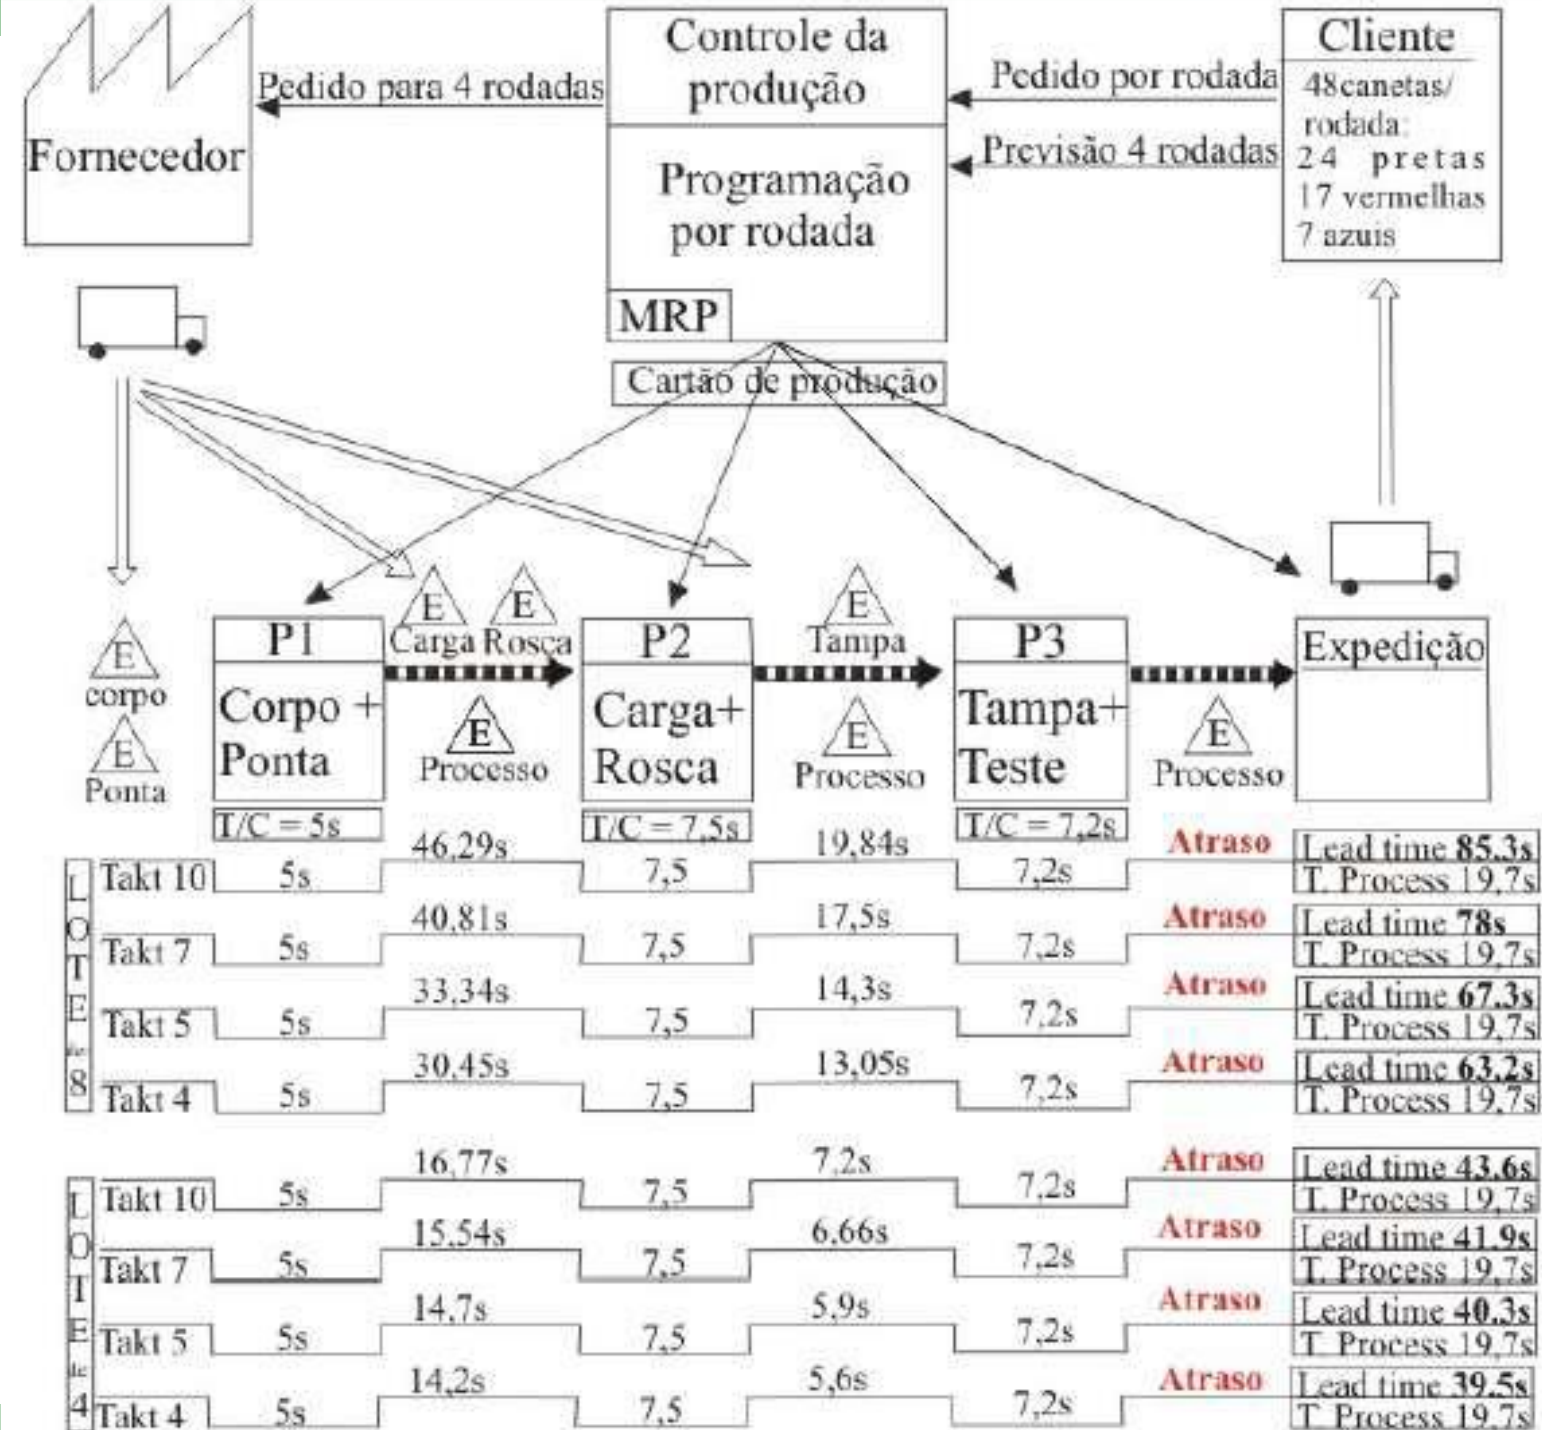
Fornecedor

Pedido para 4 rodadas

Controle da produção

Programação por rodada

MRP

Pedido por rodada

Previsão 4 rodadas

Cliente
48canetas/ rodada:
24 pretas
17 vermelhas
7 azuis

Cartão de produção

E corpo
E Ponta

P1
Corpo + Ponta
T/C = 5s

E Carga
E Rosca
E Processo

P2
Carga+ Rosca
T/C = 7,5s

E Tampa
E Processo

P3
Tampa+ Teste
T/C = 7,2s

E Processo

Expedição

LOTE de 8

| | P1 | | P2 | | P3 | | |
|---|---|---|---|---|---|---|---|
| Takt 10 | 5s | 46,29s | 7,5 | 19,84s | 7,2s | Atraso | Lead time 85,3s T. Process 19,7s |
| Takt 7 | 5s | 40,81s | 7,5 | 17,5s | 7,2s | Atraso | Lead time 78s T. Process 19,7s |
| Takt 5 | 5s | 33,34s | 7,5 | 14,3s | 7,2s | Atraso | Lead time 67,3s T. Process 19,7s |
| Takt 4 | 5s | 30,45s | 7,5 | 13,05s | 7,2s | Atraso | Lead time 63,2s T. Process 19,7s |

LOTE de 4

| | P1 | | P2 | | P3 | | |
|---|---|---|---|---|---|---|---|
| Takt 10 | 5s | 16,77s | 7,5 | 7,2s | 7,2s | Atraso | Lead time 43,6s T. Process 19,7s |
| Takt 7 | 5s | 15,54s | 7,5 | 6,66s | 7,2s | Atraso | Lead time 41,9s T. Process 19,7s |
| Takt 5 | 5s | 14,7s | 7,5 | 5,9s | 7,2s | Atraso | Lead time 40,3s T. Process 19,7s |
| Takt 4 | 5s | 14,2s | 7,5 | 5,6s | 7,2s | Atraso | Lead time 39,5s T. Process 19,7s |